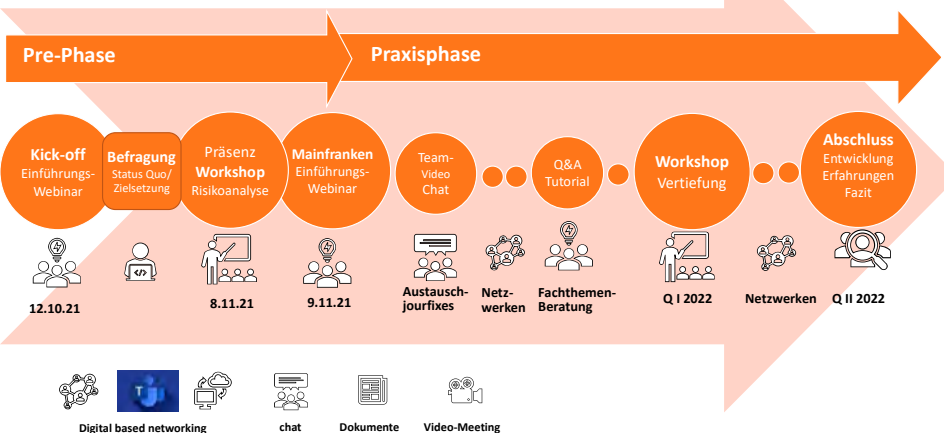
Pre-Phase

Praxisphase

Kick-off
Einführungs-Webinar

Befragung
Status Quo/ Zielsetzung

Präsenz
Workshop
Risikoanalyse

Mainfranken
Einführungs-Webinar

Team-Video Chat

Q&A Tutorial

Workshop
Vertiefung

Abschluss
Entwicklung
Erfahrungen
Fazit

12.10.21

8.11.21

9.11.21

Austauschjourfixes

Netzwerken

Fachthemen-Beratung

Q I 2022

Netzwerken

Q II 2022

Digital based networking

chat

Dokumente

Video-Meeting